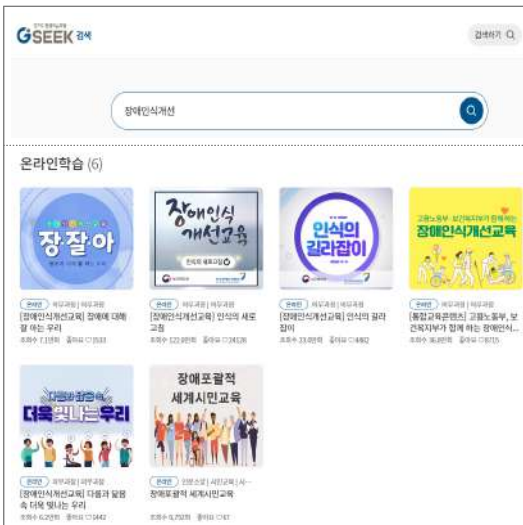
경기 평생학습포털
GSEEK 검색

검색하기

장애인식개선

온라인학습 (6)

장·잘·아

온라인 | 의무과정 | 의무교육
[장애인식개선교육] 장애에 대해 잘 아는 우리
조회수 7.1만회 좋아요 1533

장애인식 개선교육
인식의 새로고침

온라인 | 의무과정 | 의무교육
[장애인식개선교육] 인식의 새로고침
조회수 12.9만회 좋아요 2428

인식의 길라잡이

온라인 | 의무과정 | 의무교육
[장애인식개선교육] 인식의 길라잡이
조회수 23.8만회 좋아요 882

고용노동부·보건복지부가 함께하는
장애인식개선교육

온라인 | 의무과정 | 의무교육
[통합교육콘텐츠] 고용노동부, 보건복지부가 함께 하는 장애인식...
조회수 36.8만회 좋아요 715

다름과 같음 속 더욱 빛나는 우리

온라인 | 의무과정 | 의무교육
[장애인식개선교육] 다름과 같음 속 더욱 빛나는 우리
조회수 6.2만회 좋아요 442

장애포괄적 세계시민교육

온라인 | 인문소양 | 시민교육 | 사...
장애포괄적 세계시민교육
조회수 6.7천회 좋아요 47